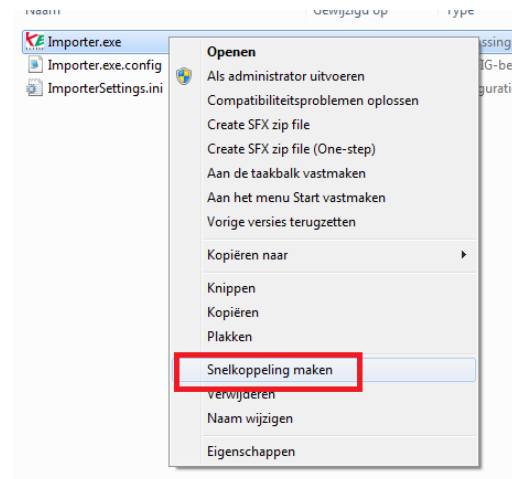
Naam Gewijzigd op Type

Importer.exe
Importer.exe.config
ImporterSettings.ini

ssing
IG-be
guratı

Openen
Als administrator uitvoeren
Compatibiliteitsproblemen oplossen
Create SFX zip file
Create SFX zip file (One-step)
Aan de taakbalk vastmaken
Aan het menu Start vastmaken
Vorige versies terugzetten

Kopiëren naar

Knippen
Kopiëren
Plakken

Snelkoppeling maken
Verwijderen
Naam wijzigen

Eigenschappen